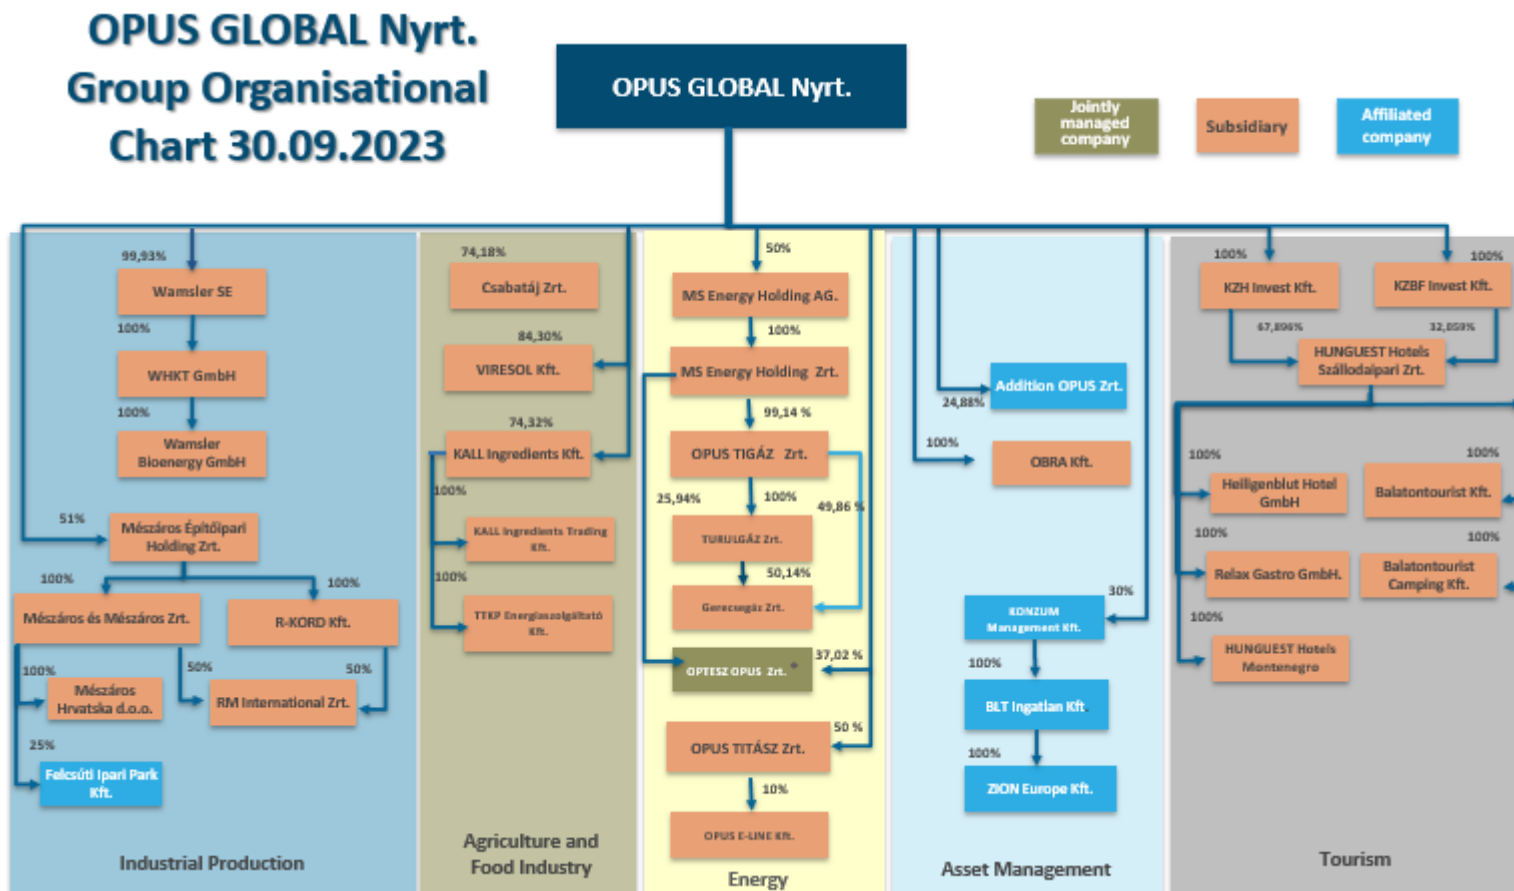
OPUS GLOBAL Nyrt. Group Organisational Chart 30.09.2023

OPUS GLOBAL Nyrt.

Jointly managed company

Subsidiary

Affiliated company

99,93%
Wamsler SE
100%
WHKT GmbH
100%
Wamsler Bioenergy GmbH
51%
Mészáros Építőipari Holding Zrt.
100%
100%
Mészáros és Mészáros Zrt.
R-KORD Kft.
100%
50%
50%
Mészáros Hrvatska d.o.o.
RM International Zrt.
25%
Felcsúti Ipari Park Kft.
Industrial Production

74,18%
Csabatáj Zrt.
84,30%
VIRESOL Kft.
74,32%
KALL Ingredients Kft.
100%
KALL Ingredients Trading Kft.
100%
TTKP Energiaszolgáltató Kft.
Agriculture and Food Industry

50%
MS Energy Holding AG.
100%
MS Energy Holding Zrt.
99,14 %
OPUS TIGÁZ Zrt.
25,94%
100%
49,86 %
TURULGÁZ Zrt.
50,14%
Gerecsegáz Zrt.
37,02 %
OPTESZ OPUS Zrt. *
50 %
OPUS TITÁSZ Zrt.
10%
OPUS E-LINE Kft.
Energy

Addition OPUS Zrt.
24,88%
100%
OBRA Kft.
30%
KONZUM Management Kft.
100%
BLT Ingatlan Kft
100%
ZION Europe Kft.
Asset Management

100%
100%
KZH Invest Kft.
KZBF Invest Kft.
67,896%
32,059%
HUNGUEST Hotels Szállodaipari Zrt.
100%
100%
Heiligenblut Hotel GmbH
Balatontourist Kft.
100%
100%
Relax Gastro GmbH.
Balatontourist Camping Kft.
100%
HUNGUEST Hotels Montenegro
Tourism